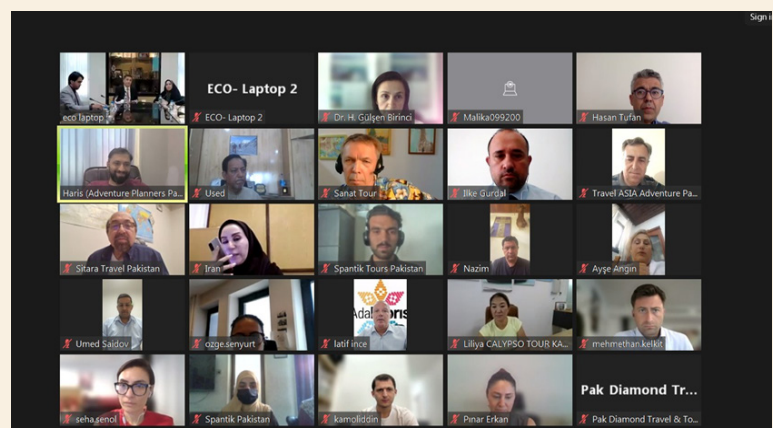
Sign i

eco laptop

ECO- Laptop 2

ECO- Laptop 2

Dr. H. Gülşen Birinci

Malika099200

Hasan Tufan

Haris (Adventure Planners Pa...

Used

Sanat Tour

Ilke Gurdal

Travel ASIA Adventure Pa...

Sitara Travel Pakistan

Iran

Spantik Tours Pakistan

Nazim

Ayşe Angin

Umed Saidov

ozge.senyurt

Adal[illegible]ris

latif ince

Liliya CALYPSO TOUR KA...

mehmethan.kelkit

seha.senol

Spantik Pakistan

kamoliddin

Pinar Erkan

Pak Diamond Tr...

Pak Diamond Travel & To...